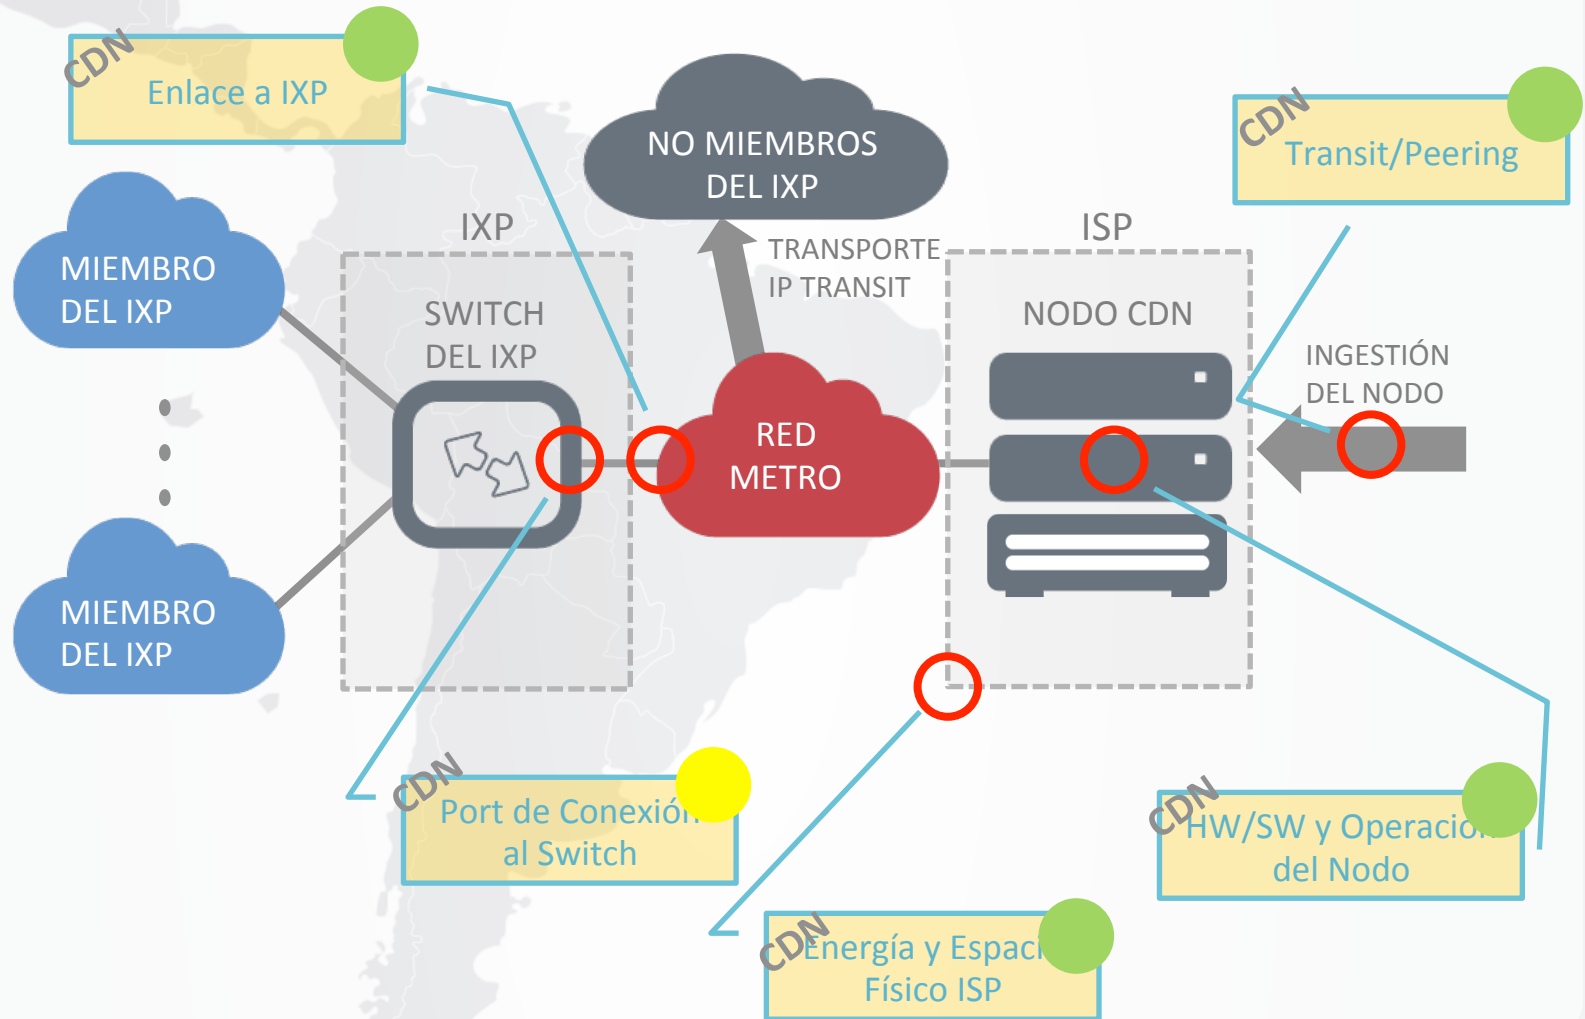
CDN
Enlace a IXP

NO MIEMBROS DEL IXP

CDN
Transit/Peering

MIEMBRO DEL IXP

IXP

SWITCH DEL IXP

TRANSPORTE IP TRANSIT

ISP

NODO CDN

INGESTIÓN DEL NODO

RED METRO

MIEMBRO DEL IXP

CDN
Port de Conexión al Switch

CDN
HW/SW y Operación del Nodo

CDN
Energía y Espacio Físico ISP